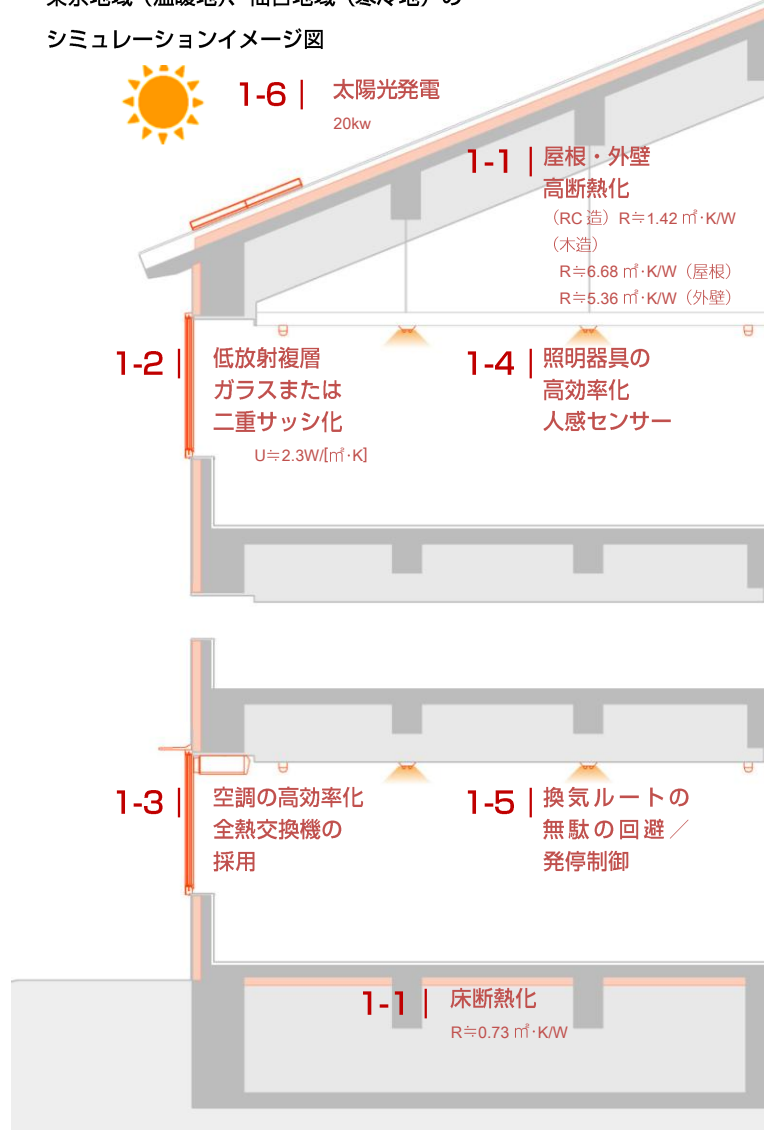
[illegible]

シミュレーションイメージ図

1-6 | 太陽光発電
20kw

1-1 | 屋根・外壁
高断熱化
（RC造）R≒1.42 ㎡·K/W
（木造）
R≒6.68 ㎡·K/W（屋根）
R≒5.36 ㎡·K/W（外壁）

1-2 | 低放射複層
ガラスまたは
二重サッシ化
U≒2.3W/[㎡·K]

1-4 | 照明器具の
高効率化
人感センサー

1-3 | 空調の高効率化
全熱交換機の
採用

1-5 | 換気ルートの
無駄の回避／
発停制御

1-1 | 床断熱化
R≒0.73 ㎡·K/W